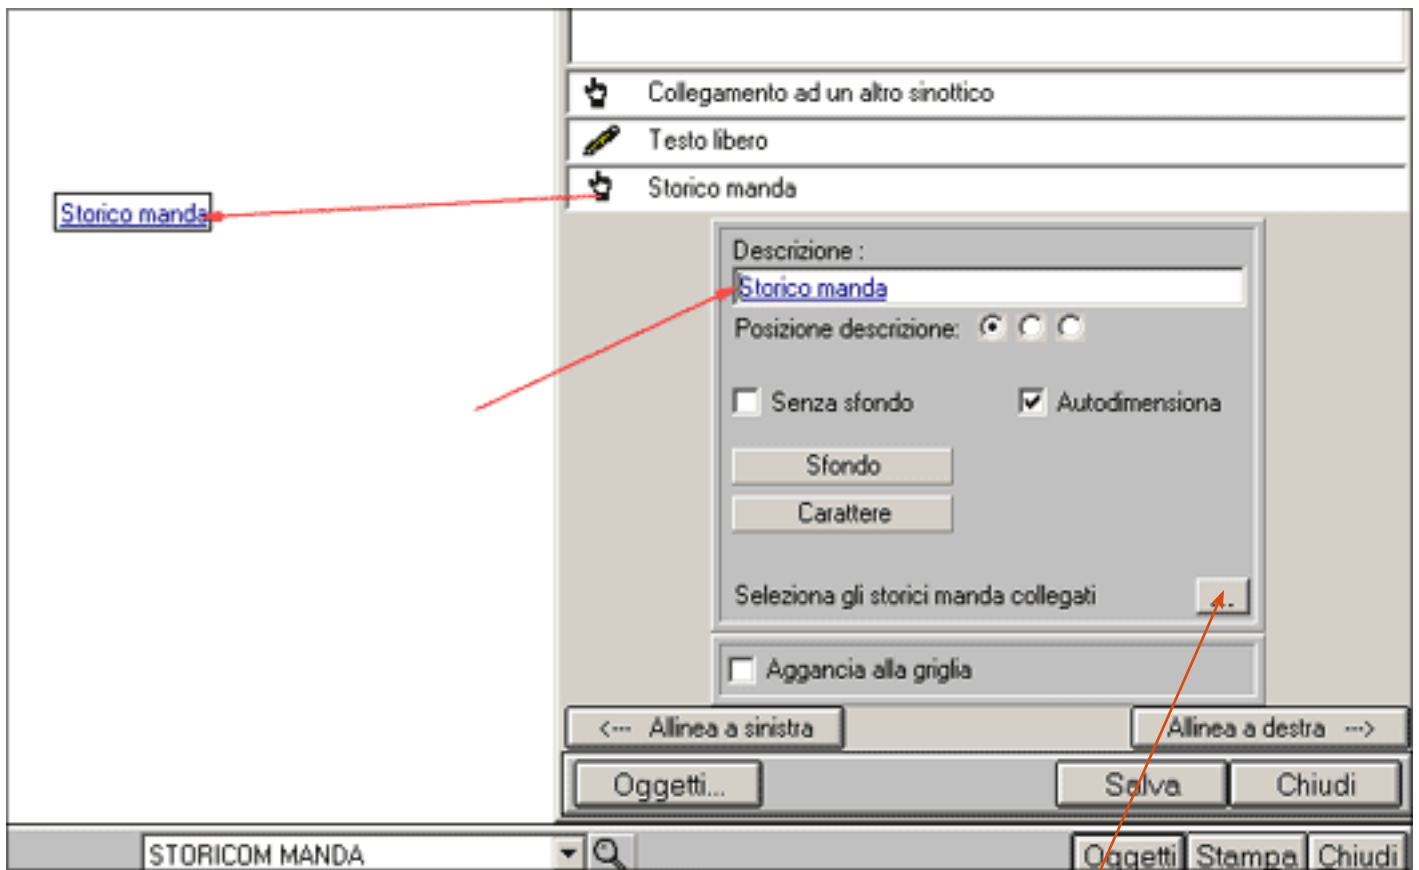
Collegamento ad un altro sinottico

Testo libero

Storico manda

Storico manda

Descrizione :

Storico manda

Posizione descrizione:

Senza sfondo

Autodimensiona

Sfondo

Carattere

Seleziona gli storici manda collegati

..

Aggancia alla griglia

<--- Allinea a sinistra

Allinea a destra --->

Oggetti...

Salva

Chiudi

STORICOM MANDA

Oggetti

Stampa

Chiudi